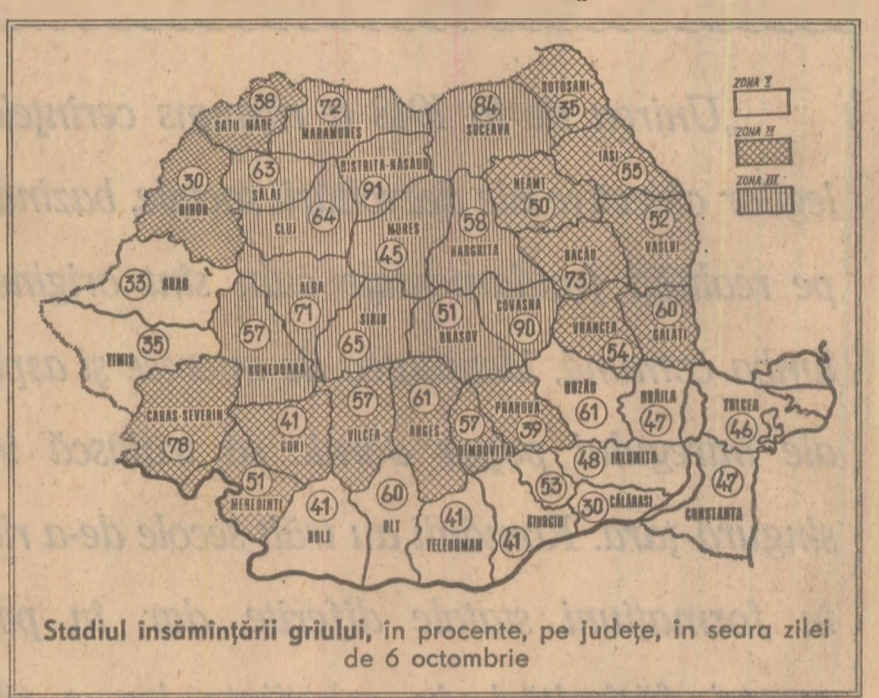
ZONA I
ZONA II
ZONA III

38 SATU MARE
72 MARAMUREȘ
84 SUCEAVA
35 BOTOȘANI
63 SĂLAJ
91 BISTRIȚA-NĂSĂUD
55 IAȘI
30 BIHOR
64 CLUJ
45 MUREȘ
58 HARGHITA
50 NEAMȚ
52 VASLUI
73 BACĂU
33 ARAD
71 ALBA
65 SIBIU
51 BRAȘOV
90 COVASNA
60 GALAȚI
57 HUNEDOARA
54 VRANCEA
35 TIMIȘ
57 VÎLCEA
61 ARGEȘ
39 PRAHOVA
61 BUZĂU
47 BRĂILA
46 TULCEA
78 CARAȘ-SEVERIN
41 GORJ
57 DÎMBOVIȚA
48 IALOMIȚA
51 MEHEDINȚI
53
30 CĂLĂRAȘI
47 CONSTANȚA
41 DOLJ
60 OLT
41 TELEORMAN
41 GIURGIU

Stadiul însămînțării grîului, în procente, pe județe, în seara zilei de 6 octombrie